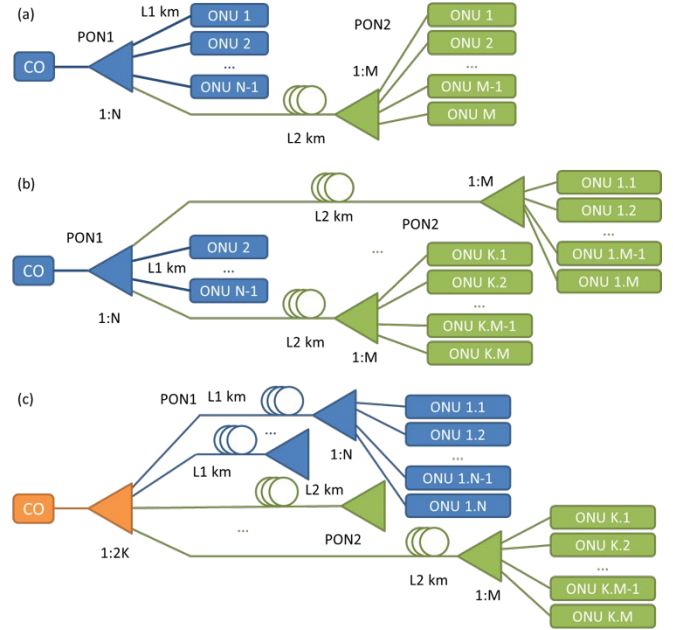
(a)

L1 km
PON1
ONU 1
ONU 2
...
ONU N-1
CO
1:N
PON2
1:M
ONU 1
ONU 2
...
ONU M-1
ONU M
L2 km

(b)

L2 km
1:M
ONU 1.1
ONU 1.2
...
ONU 1.M-1
ONU 1.M
PON2
PON1
CO
L1 km
ONU 2
...
ONU N-1
...
1:N
L2 km
1:M
ONU K.1
ONU K.2
...
ONU K.M-1
ONU K.M

(c)

PON1
L1 km
...
L1 km
1:N
ONU 1.1
ONU 1.2
...
ONU 1.N-1
ONU 1.N
CO
L2 km
...
PON2
1:2K
L2 km
1:M
ONU K.1
ONU K.2
...
ONU K.M-1
ONU K.M